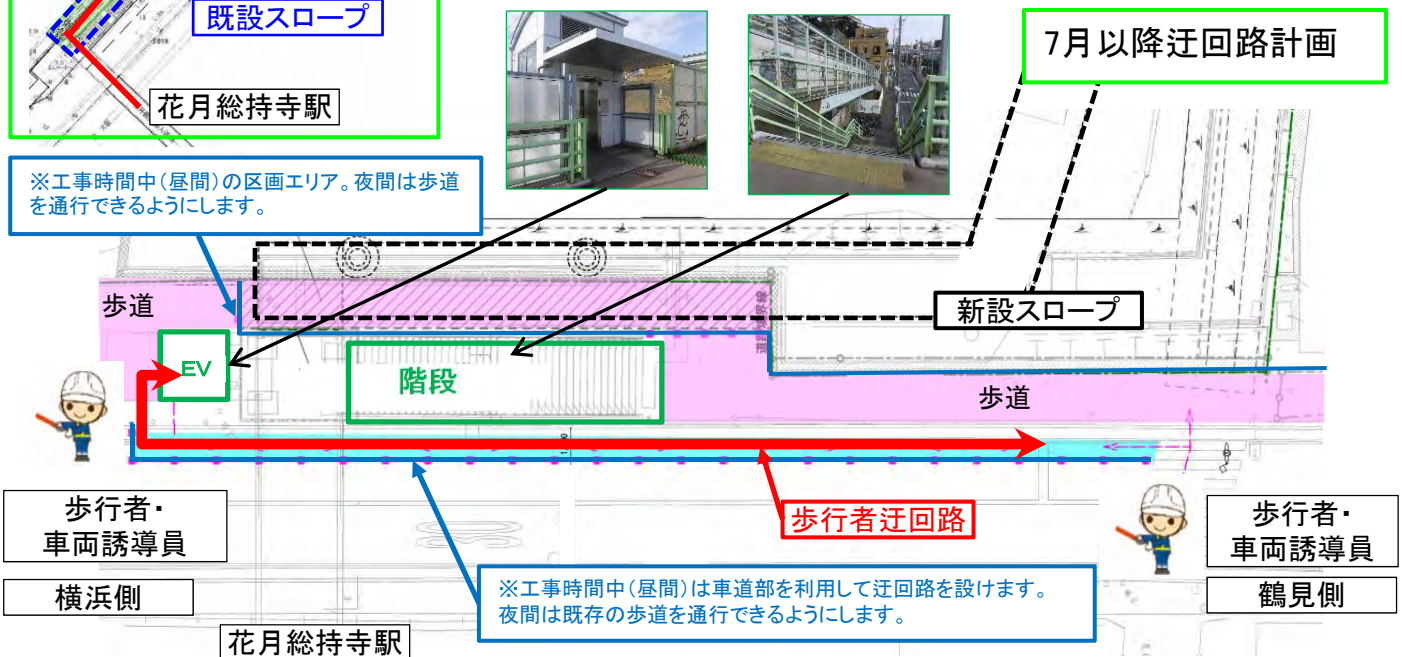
既設スロープ

花月総持寺駅

7月以降迂回路計画

※工事時間中(昼間)の区画エリア。夜間は歩道を通行できるようにします。

歩道

新設スロープ

EV

階段

歩道

歩行者・車両誘導員

歩行者迂回路

歩行者・車両誘導員

横浜側

※工事時間中(昼間)は車道部を利用して迂回路を設けます。夜間は既存の歩道を通行できるようにします。

鶴見側

花月総持寺駅